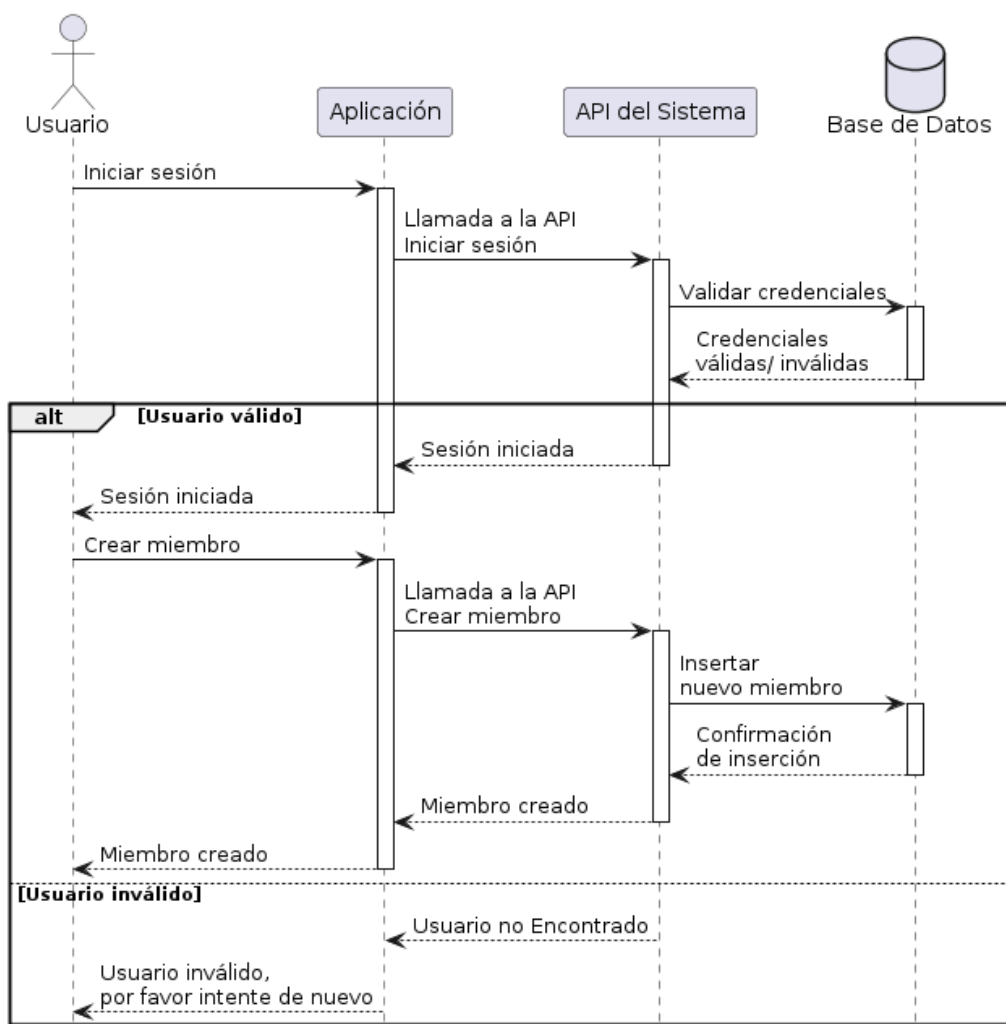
Usuario

Aplicación

API del Sistema

Base de Datos

Iniciar sesión

Llamada a la API
Iniciar sesión

Validar credenciales

Credenciales
válidas/ inválidas

alt [Usuario válido]

Sesión iniciada

Sesión iniciada

Crear miembro

Llamada a la API
Crear miembro

Insertar
nuevo miembro

Confirmación
de inserción

Miembro creado

Miembro creado

[Usuario inválido]

Usuario no Encontrado

Usuario inválido,
por favor intente de nuevo